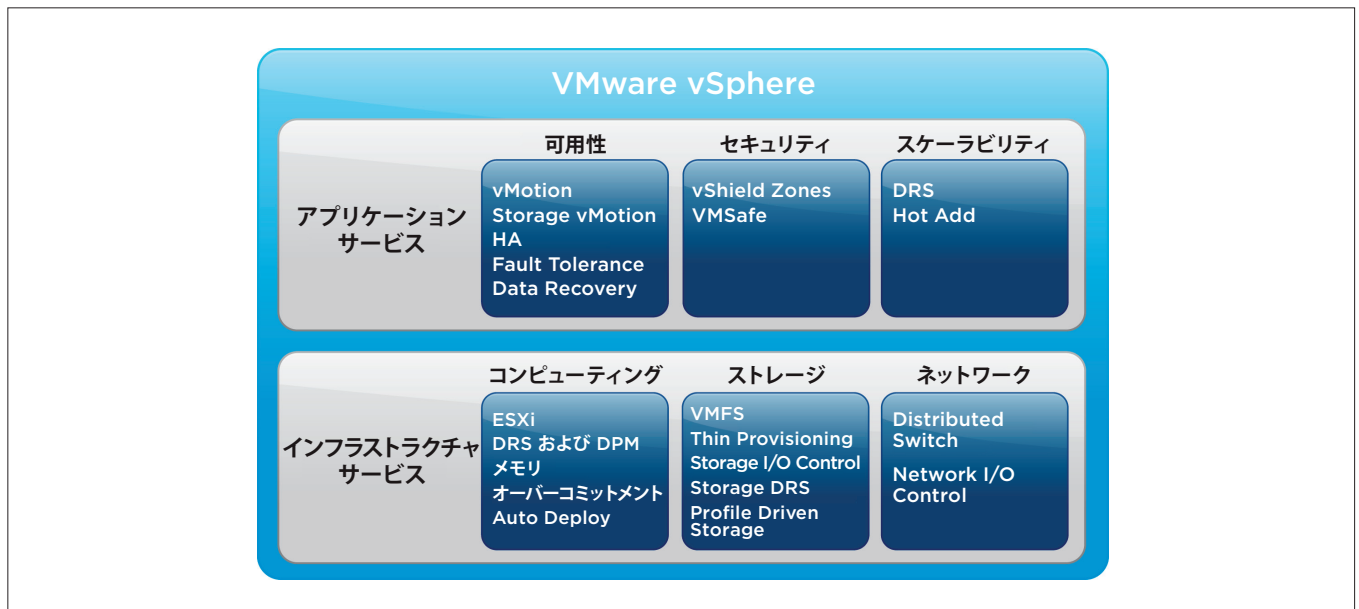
VMware vSphere

アプリケーション サービス

可用性

vMotion
Storage vMotion
HA
Fault Tolerance
Data Recovery

セキュリティ

vShield Zones
VMSafe

スケーラビリティ

DRS
Hot Add

インフラストラクチャ サービス

コンピューティング

ESXi
DRS および DPM
メモリ
オーバーコミットメント
Auto Deploy

ストレージ

VMFS
Thin Provisioning
Storage I/O Control
Storage DRS
Profile Driven Storage

ネットワーク

Distributed Switch
Network I/O Control